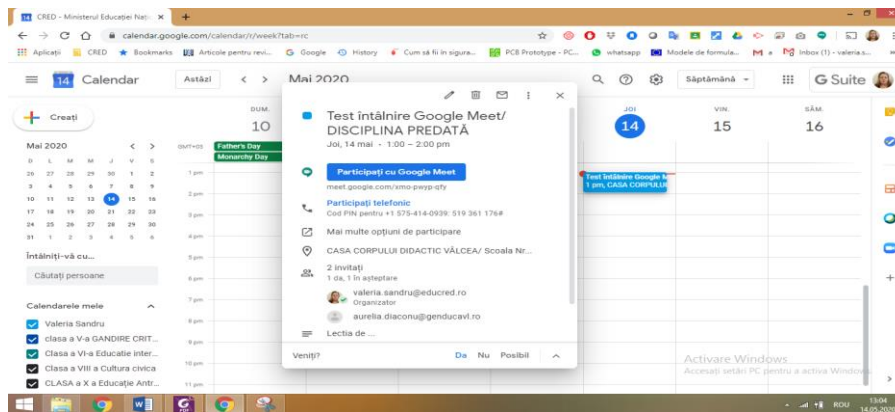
CRED - Ministerul Educației Națio ×  +

calendar.google.com/calendar/r/week?tab=rc

Aplicații  CRED  Bookmarks  Articole pentru revi...  Google  History  Cum să fii în sigura...  PCB Prototype - PC...  whatsapp  Modele de formula...  Inbox (1) - valeria.s...

Calendar  Astăzi  <  >  Mai 2020  Săptămână  G Suite

Creați

Mai 2020
D L M M J V S
26 27 28 29 30 1 2
3 4 5 6 7 8 9
10 11 12 13 14 15 16
17 18 19 20 21 22 23
24 25 26 27 28 29 30
31 1 2 3 4 5 6

Întâlniți-vă cu...

Căutați persoane

Calendarele mele
Valeria Sandru
clasa a V-a GANDIRE CRIT...
Clasa a VI-a Educatie inter...
Clasa a VIII a Cultura civica
CLASA a X a Educație Antr...

DUM. 10  JOI 14  VIN. 15  SÂM. 16

GMT+03  Father's Day  Monarchy Day

1 pm  2 pm  3 pm  4 pm  5 pm  6 pm  7 pm  8 pm  9 pm  10 pm  11 pm

Test întâlnire Google M 1 pm, CASA CORPULUI

Test întâlnire Google Meet/ DISCIPLINA PREDATĂ
Joi, 14 mai · 1:00 – 2:00 pm

Participați cu Google Meet
meet.google.com/xmo-peyp-qfy

Participați telefonic
Cod PIN pentru +1 575-414-0939: 519 361 176#

Mai multe opțiuni de participare

CASA CORPULUI DIDACTIC VÂLCEA/ Scoala Nr...

2 invitați
1 da, 1 în așteptare

valeria.sandru@educred.ro
Organizator

aurelia.diaconu@genducavl.ro

Lecția de ...

Veniți?  Da  Nu  Posibil

Activare Windows
Accesați setări PC pentru a activa Windows.

ROU 13:04 14.05.2020